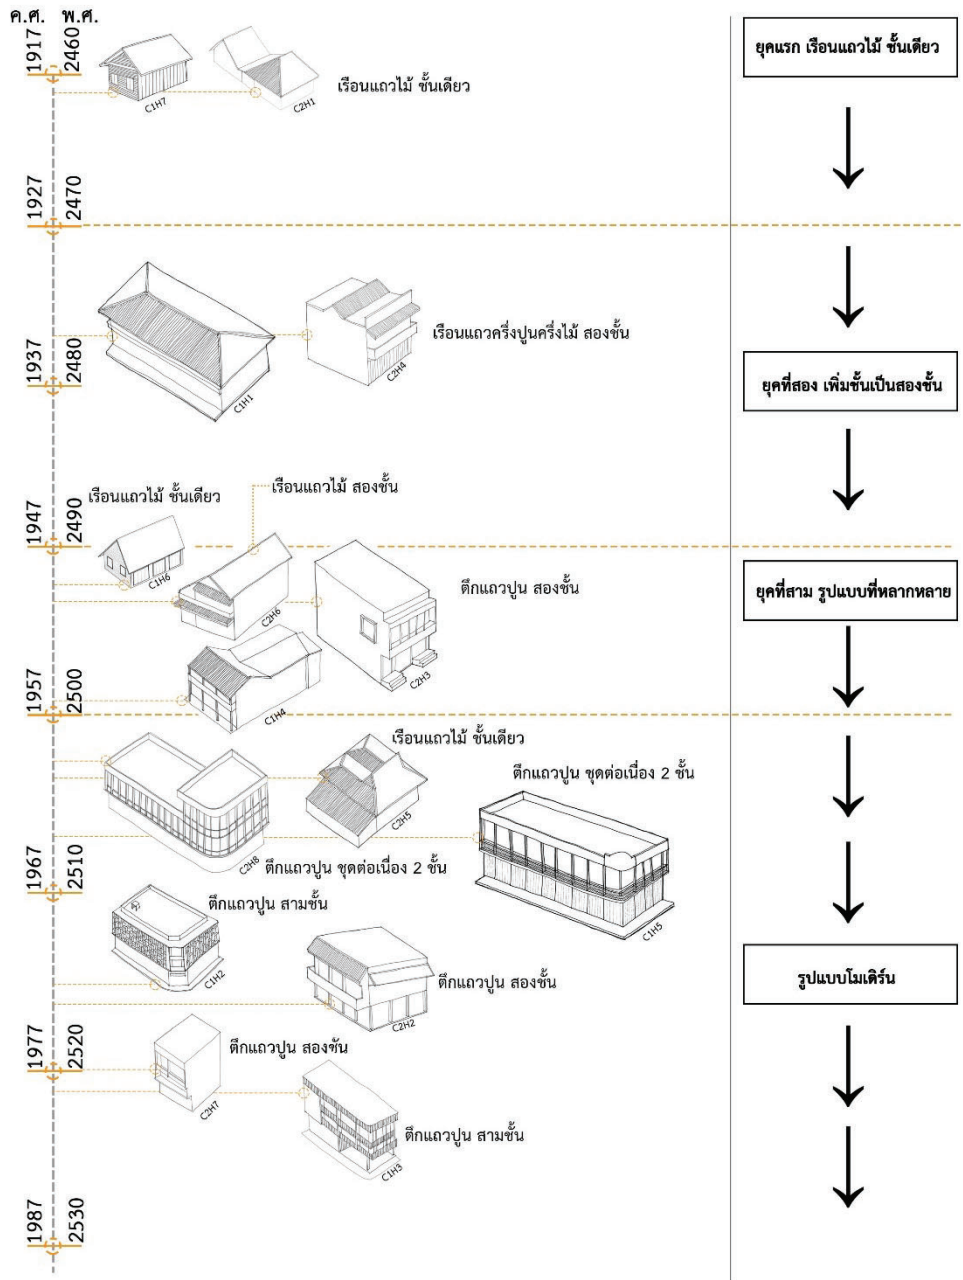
ค.ศ. พ.ศ.

1917 2460

C1H7 C2H1

เรือนแถวไม้ ชั้นเดียว

ยุคแรก เรือนแถวไม้ ชั้นเดียว

1927 2470

C1H1 C2H4

เรือนแถวครึ่งปูนครึ่งไม้ สองชั้น

1937 2480

ยุคที่สอง เพิ่มชั้นเป็นสองชั้น

เรือนแถวไม้ ชั้นเดียว

เรือนแถวไม้ สองชั้น

1947 2490

C1H6 C2H6

ตึกแถวปูน สองชั้น

C2H3

ยุคที่สาม รูปแบบที่หลากหลาย

C1H4

1957 2500

เรือนแถวไม้ ชั้นเดียว

C2H5

ตึกแถวปูน ชุดต่อเนื่อง 2 ชั้น

C2H8

ตึกแถวปูน ชุดต่อเนื่อง 2 ชั้น

1967 2510

C1H5

ตึกแถวปูน สามชั้น

C1H2

ตึกแถวปูน สองชั้น

C2H2

รูปแบบโมเดิร์น

1977 2520

ตึกแถวปูน สองชั้น

C2H7

ตึกแถวปูน สามชั้น

C1H3

1987 2530